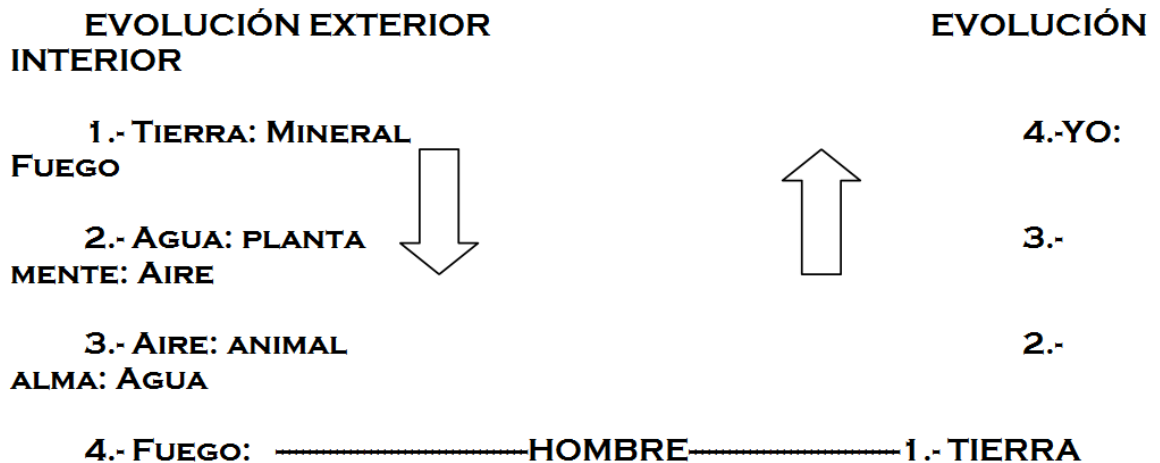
EVOLUCIÓN EXTERIOR EVOLUCIÓN INTERIOR

1.- Tierra: Mineral 4.-YO: Fuego

2.- Agua: planta 3.- mente: Aire

3.- Aire: animal 2.- alma: Agua

4.- Fuego: ----------------------HOMBRE---------------------1.- TIERRA